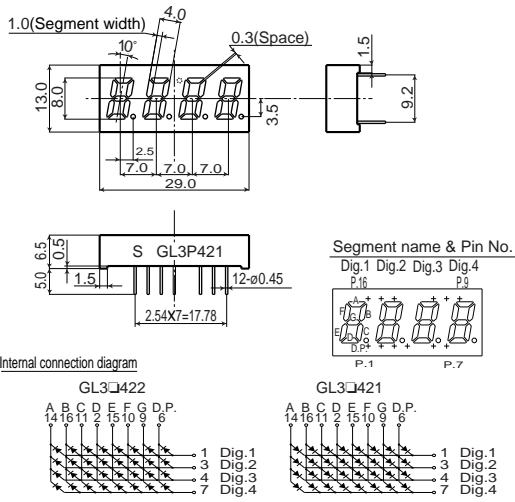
1.0(Segment width)
4.0
10°
0.3(Space)
1.5
13.0
8.0
9.2
3.5
2.5
7.0
7.0
7.0
29.0

6.5
0.5
S GL3P421
5.0
1.5
12-ø0.45
2.54X7=17.78

Segment name & Pin No.
Dig.1 Dig.2 Dig.3 Dig.4
P.16
P.9
A
F
G
B
E
D
C
D.P.
P.1
P.7

Internal connection diagram

GL3□422
A B C D E F G D.P.
14 16 11 2 15 10 9 6
1 Dig.1
3 Dig.2
4 Dig.3
7 Dig.4

GL3□421
A B C D E F G D.P.
14 16 11 2 15 10 9 6
1 Dig.1
3 Dig.2
4 Dig.3
7 Dig.4